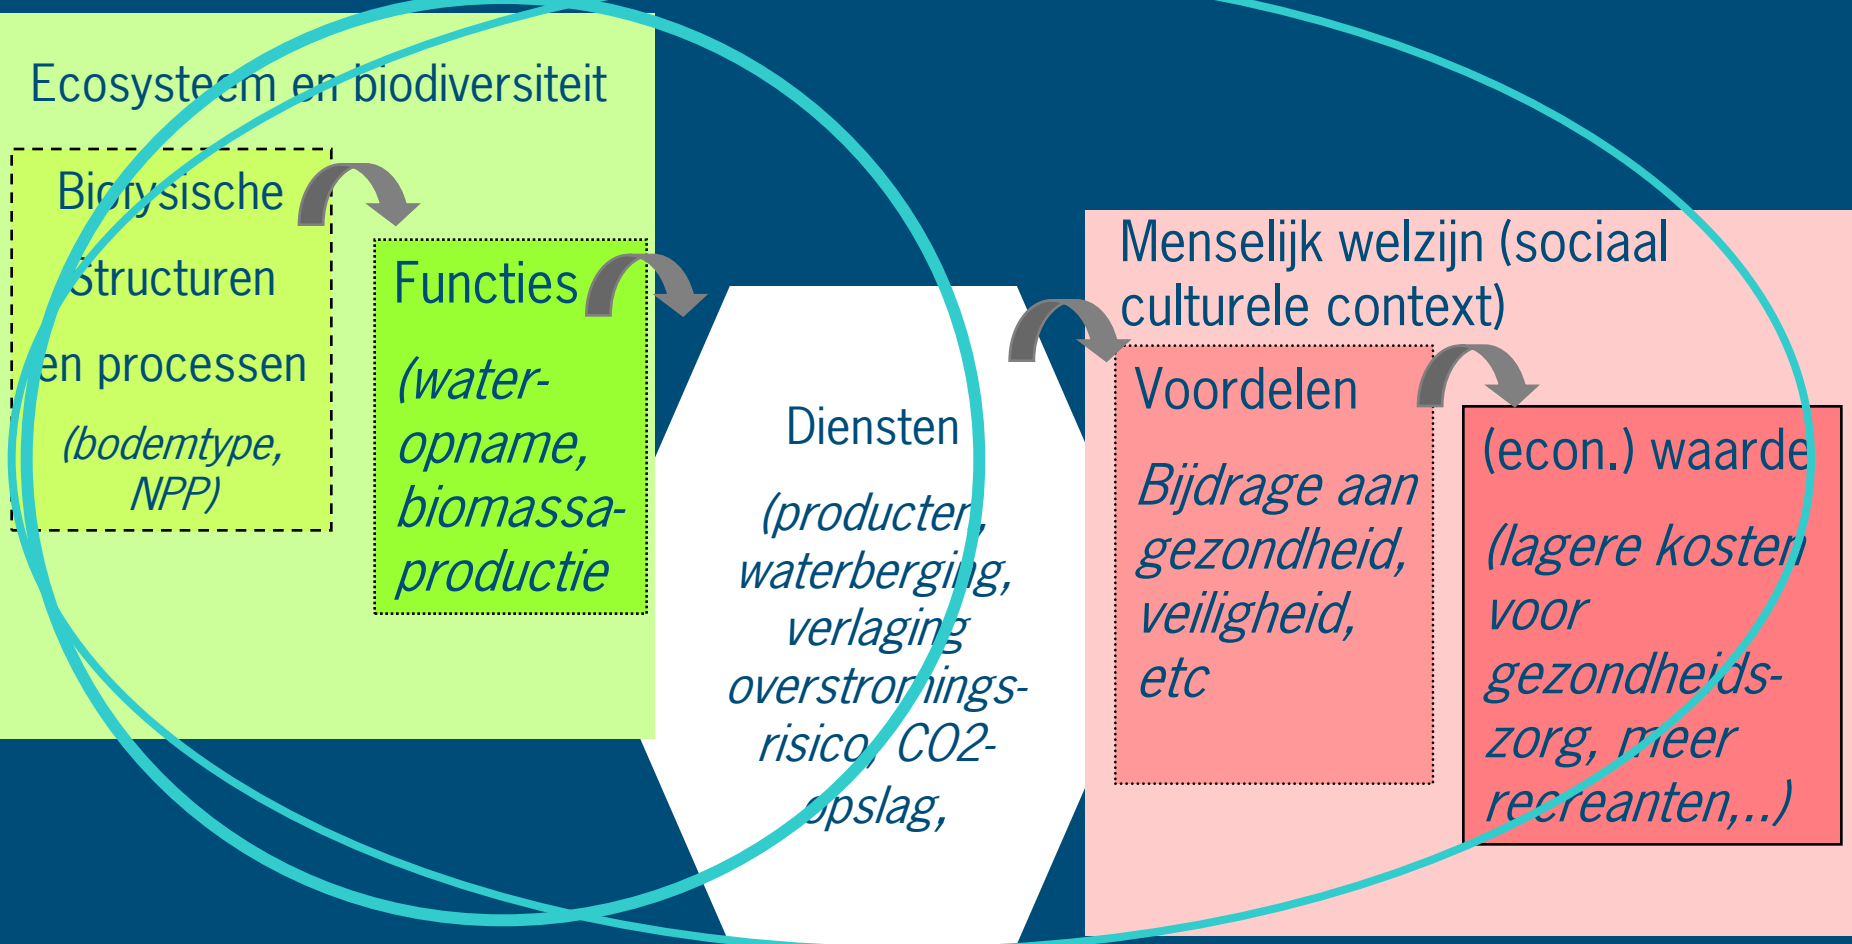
Ecosysteem en biodiversiteit

Biofysische Structuren en processen

(bodemtype, NPP)

Functies

(water-opname, biomassa-productie

Diensten

(producten, waterberging, verlaging overstromings-risico, CO2-opslag,

Menselijk welzijn (sociaal culturele context)

Voordelen

Bijdrage aan gezondheid, veiligheid, etc

(econ.) waarde

(lagere kosten voor gezondheids-zorg, meer recreanten,..)